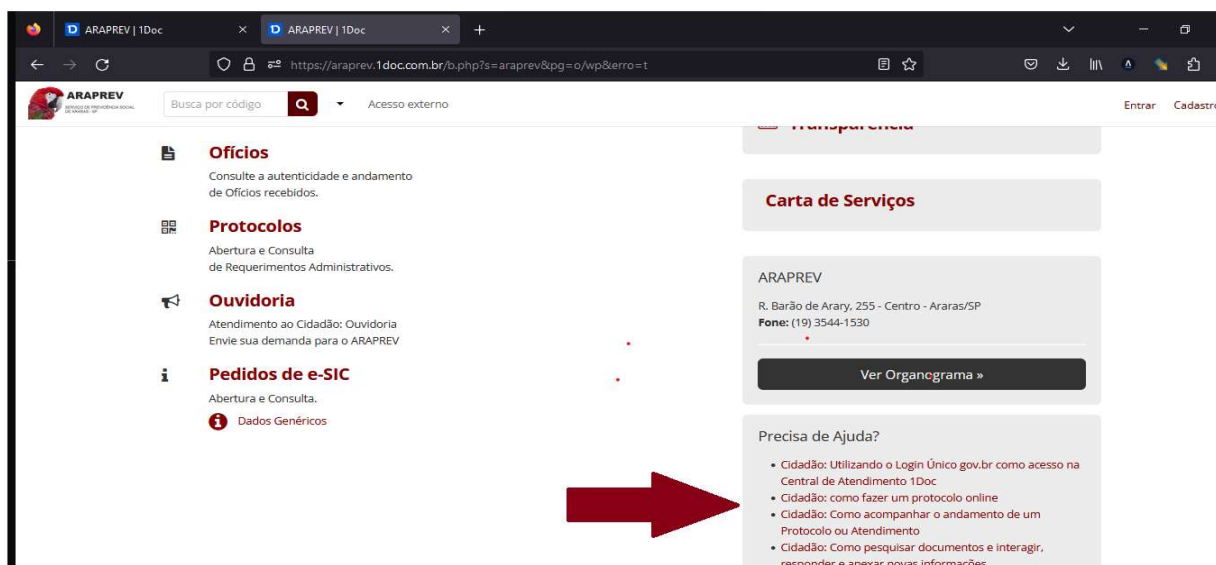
ARAPREV | 1Doc
ARAPREV | 1Doc
https://araprev.1doc.com.br/b.php?s=araprev&pg=o/wp&erro=t

ARAPREV
SERVIÇO DE PREVIDÊNCIA SOCIAL DE ARARAS - SP

Busca por código
Acesso externo
Entrar Cadastro

Ofícios
Consulte a autenticidade e andamento de Ofícios recebidos.

Protocolos
Abertura e Consulta de Requerimentos Administrativos.

Ouvidoria
Atendimento ao Cidadão: Ouvidoria
Envie sua demanda para o ARAPREV

Pedidos de e-SIC
Abertura e Consulta.
Dados Genéricos

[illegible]

Carta de Serviços

ARAPREV
R. Barão de Arary, 255 - Centro - Araras/SP
Fone: (19) 3544-1530

Ver Organograma »

Precisa de Ajuda?
• Cidadão: Utilizando o Login Único gov.br como acesso na Central de Atendimento 1Doc
• Cidadão: como fazer um protocolo online
• Cidadão: Como acompanhar o andamento de um Protocolo ou Atendimento
• Cidadão: Como pesquisar documentos e interagir, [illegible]